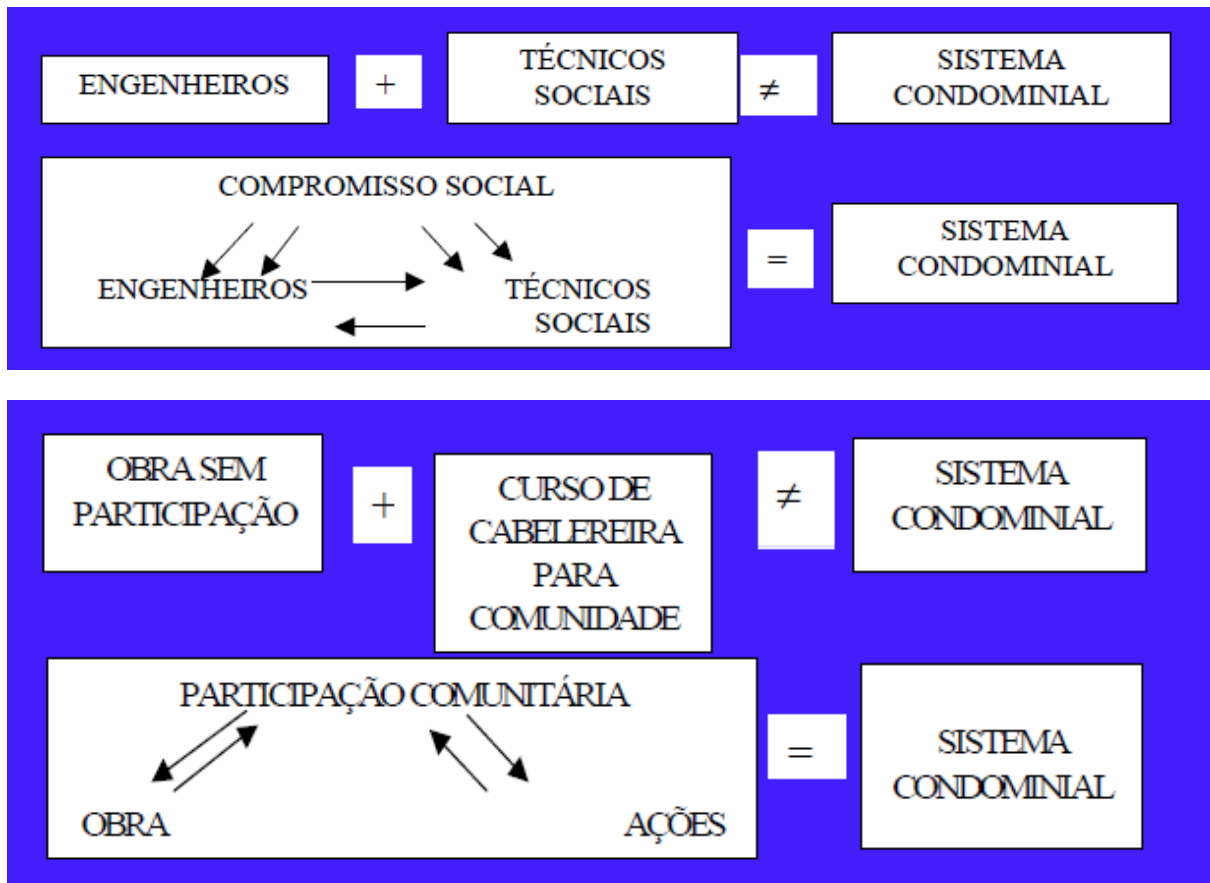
ENGENHEIROS

+

TÉCNICOS SOCIAIS

$\neq$

SISTEMA CONDOMINIAL

COMPROMISSO SOCIAL

ENGENHEIROS

TÉCNICOS SOCIAIS

=

SISTEMA CONDOMINIAL

OBRA SEM PARTICIPAÇÃO

+

CURSO DE CABELEREIRA PARA COMUNIDADE

$\neq$

SISTEMA CONDOMINIAL

PARTICIPAÇÃO COMUNITÁRIA

OBRA

AÇÕES

=

SISTEMA CONDOMINIAL